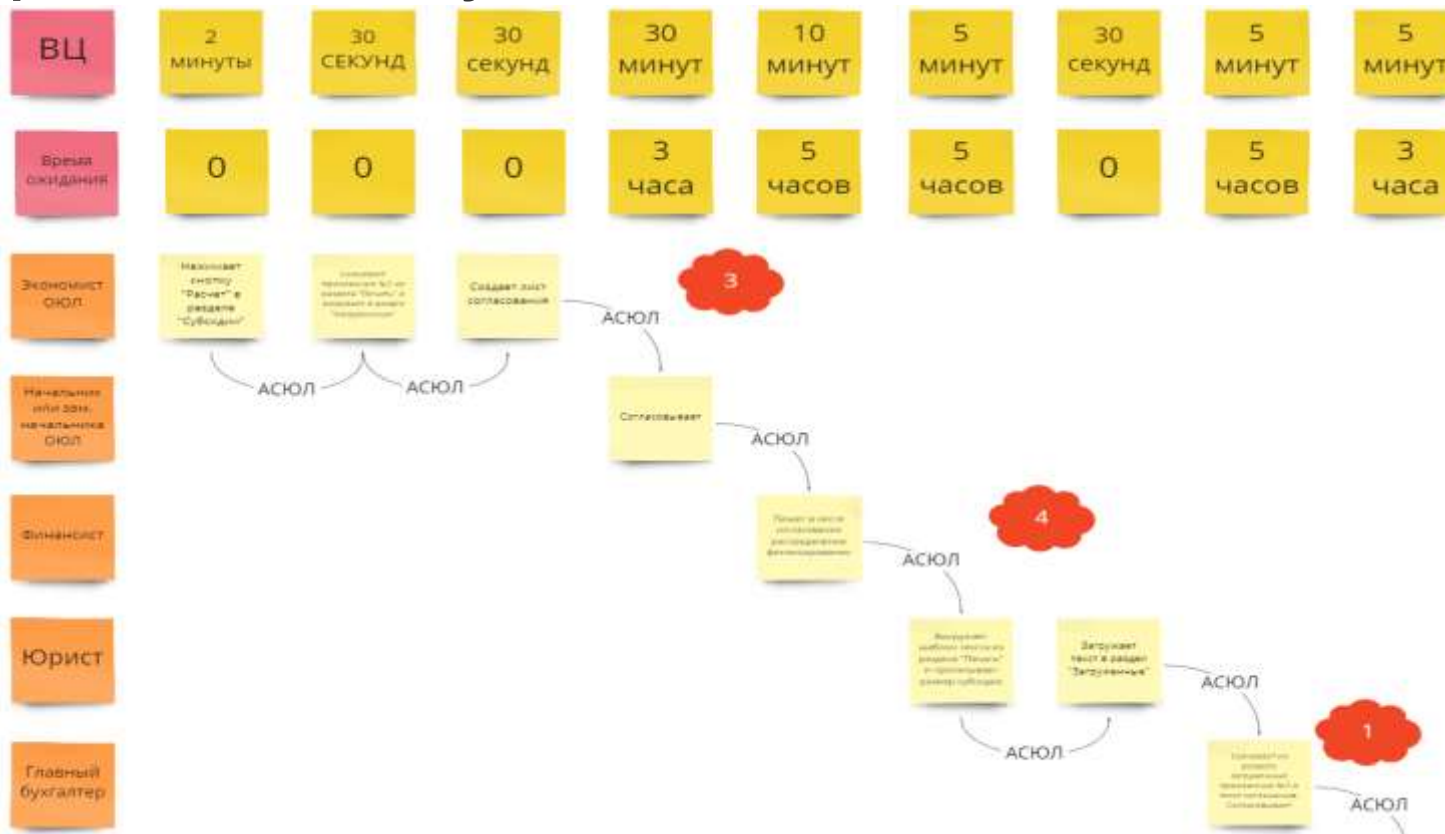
ВЦ

2 минуты

30 СЕКУНД

30 секунд

30 минут

10 минут

5 минут

30 секунд

5 минут

5 минут

Время ожидания

0

0

0

3 часа

5 часов

5 часов

0

5 часов

3 часа

Экономист ОЮЛ

Нажимает кнопку "Расчет" в разделе "Субсидии"

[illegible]

Создает лист согласования

3

АСЮЛ

АСЮЛ

АСЮЛ

Начальник или зам. начальника ОЮЛ

Согласовывает

АСЮЛ

Финансист

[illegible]

4

АСЮЛ

Юрист

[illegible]

Загружает текст в раздел "Загруженные"

АСЮЛ

АСЮЛ

Главный бухгалтер

1

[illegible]

АСЮЛ